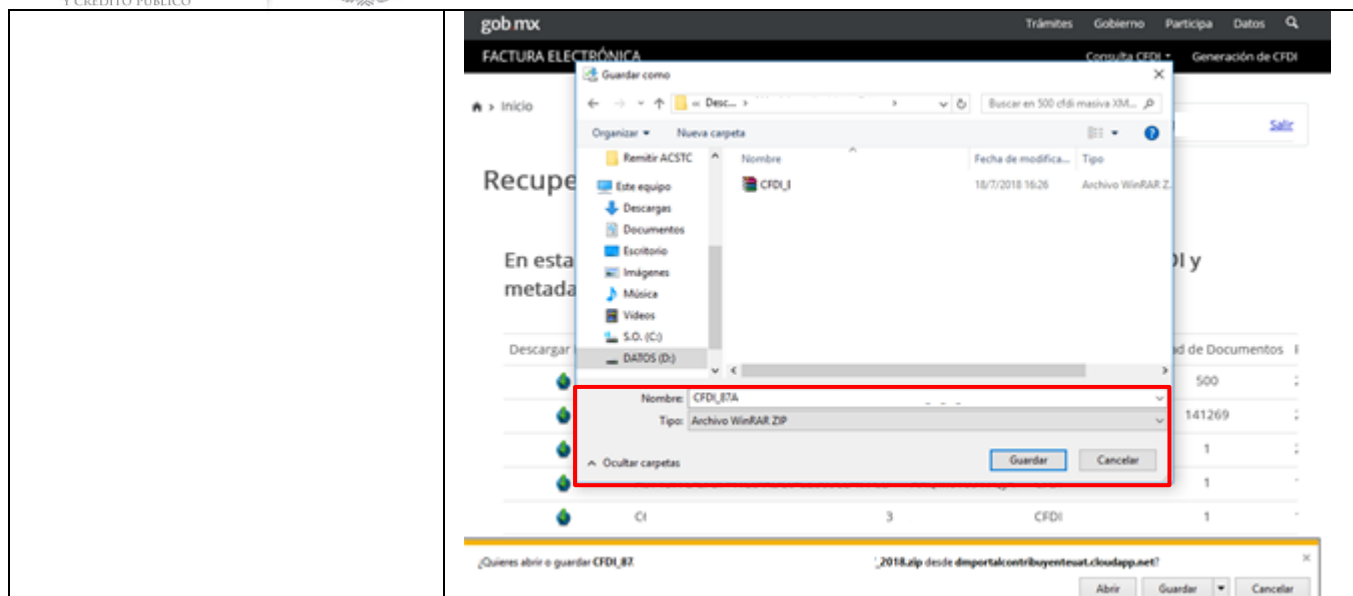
Y CRÉDITO PÚBLICO

gob.mx
Trámites Gobierno Participa Datos

FACTURA ELECTRÓNICA
Consulta CFDI Generación de CFDI

Inicio
Salir

Recupe

En esta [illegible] DI y metada

Descargar
d de Documentos

500
141269
1
1
CI 3 CFDI 1

Guardar como
« Desc... ›
Buscar en 500 cfdi masiva XM...
Organizar ▾ Nueva carpeta
Remitir ACSTC
Este equipo
Descargas
Documentos
Escritorio
Imágenes
Música
Videos
S.O. (C:)
DATOS (D:)
Nombre
Fecha de modifica...
Tipo
CFDI_I
18/7/2018 16:26
Archivo WinRAR Z...
Nombre: CFDI_87A
Tipo: Archivo WinRAR ZIP
Ocultar carpetas
Guardar
Cancelar

¿Quieres abrir o guardar CFDI_87 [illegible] 2018.zip desde dmportalcontribuyentesat.cloudapp.net?
Abrir Guardar Cancelar